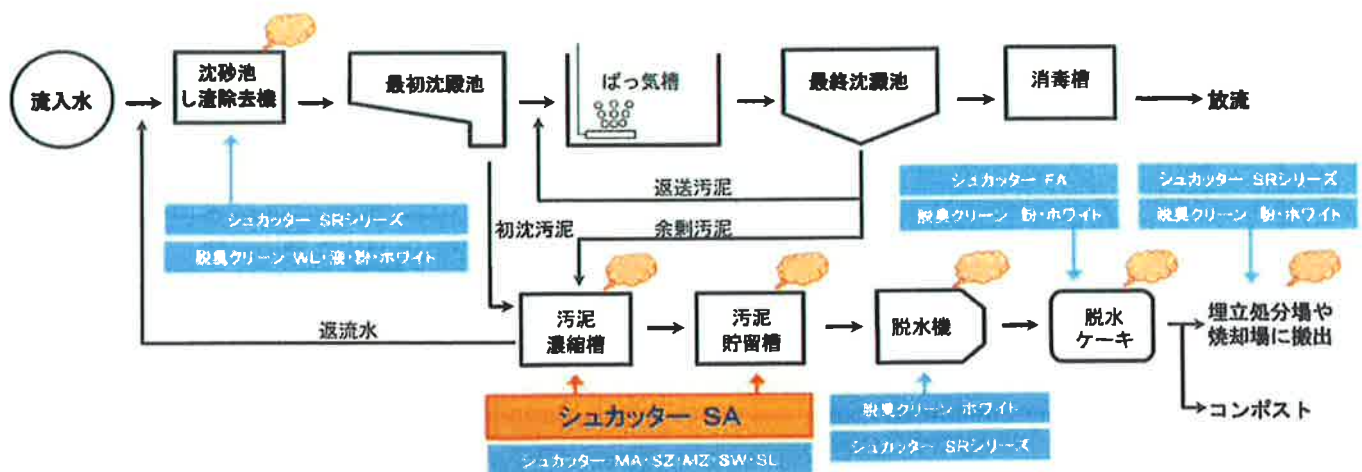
流入水

沈砂池
し渣除去機

最初沈殿池

ばっ気槽

最終沈殿池

消毒槽

放流

返送汚泥

初沈汚泥

余剰汚泥

シュカッター SRシリーズ

脱臭クリーン WL・液・粉・ホワイト

シュカッター FA

脱臭クリーン 粉・ホワイト

シュカッター SRシリーズ

脱臭クリーン 粉・ホワイト

返流水

汚泥
濃縮槽

汚泥
貯留槽

脱水機

脱水
ケーキ

埋立処分場や
焼却場に搬出

コンポスト

シュカッター SA

シュカッター MA・SZ・MZ・SW・SL

脱臭クリーン ホワイト

シュカッター SRシリーズ